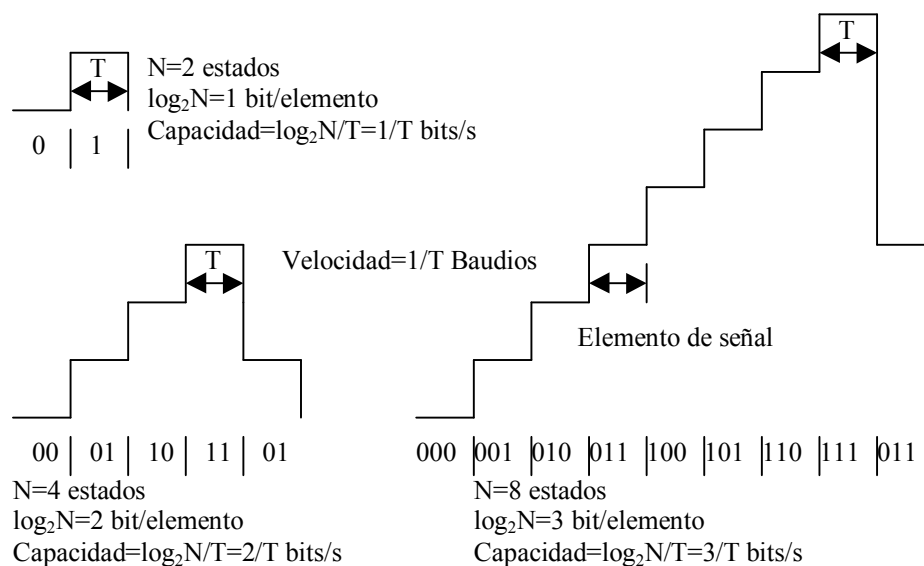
T
N=2 estados
$\log_2 N$=1 bit/elemento
Capacidad=$\log_2 N$/T=1/T bits/s
0 | 1 |

T
Velocidad=1/T Baudios

00 | 01 | 10 | 11 | 01
N=4 estados
$\log_2 N$=2 bit/elemento
Capacidad=$\log_2 N$/T=2/T bits/s

T
Elemento de señal

000 |001 |010 |011 |100 |101 |110 |111 |011
N=8 estados
$\log_2 N$=3 bit/elemento
Capacidad=$\log_2 N$/T=3/T bits/s